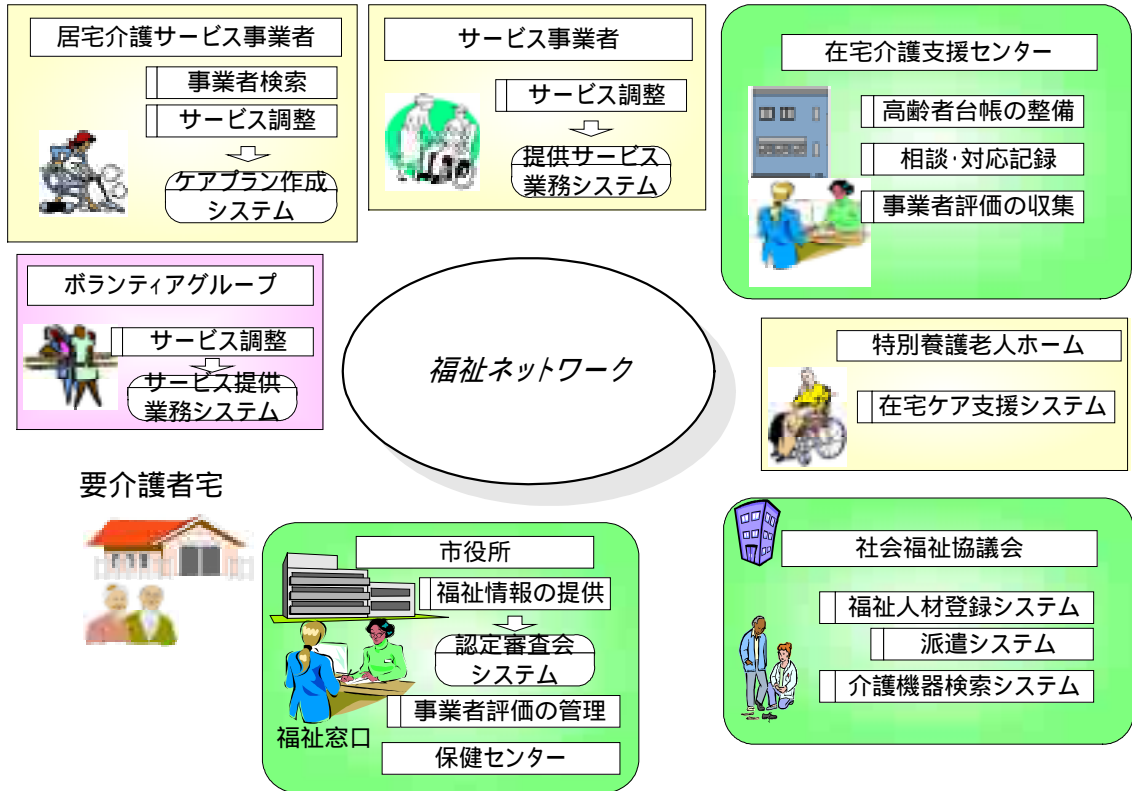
居宅介護サービス事業者

事業者検索

サービス調整

ケアプラン作成システム

サービス事業者

サービス調整

提供サービス業務システム

在宅介護支援センター

高齢者台帳の整備

相談･対応記録

事業者評価の収集

ボランティアグループ

サービス調整

サービス提供業務システム

福祉ネットワーク

特別養護老人ホーム

在宅ケア支援システム

要介護者宅

市役所

福祉情報の提供

認定審査会システム

事業者評価の管理

福祉窓口

保健センター

社会福祉協議会

福祉人材登録システム

派遣システム

介護機器検索システム